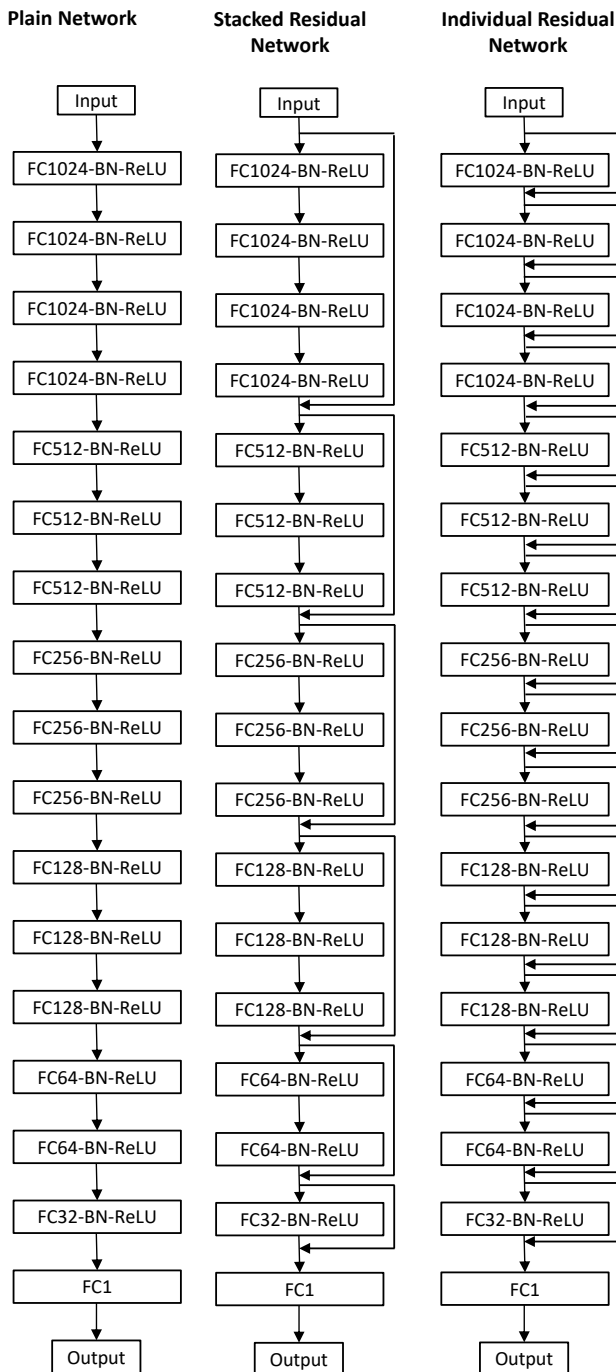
Plain Network

Input
FC1024-BN-ReLU
FC1024-BN-ReLU
FC1024-BN-ReLU
FC1024-BN-ReLU
FC512-BN-ReLU
FC512-BN-ReLU
FC512-BN-ReLU
FC256-BN-ReLU
FC256-BN-ReLU
FC256-BN-ReLU
FC128-BN-ReLU
FC128-BN-ReLU
FC128-BN-ReLU
FC64-BN-ReLU
FC64-BN-ReLU
FC32-BN-ReLU
FC1
Output

Stacked Residual Network

Input
FC1024-BN-ReLU
FC1024-BN-ReLU
FC1024-BN-ReLU
FC1024-BN-ReLU
FC512-BN-ReLU
FC512-BN-ReLU
FC512-BN-ReLU
FC256-BN-ReLU
FC256-BN-ReLU
FC256-BN-ReLU
FC128-BN-ReLU
FC128-BN-ReLU
FC128-BN-ReLU
FC64-BN-ReLU
FC64-BN-ReLU
FC32-BN-ReLU
FC1
Output

Individual Residual Network

Input
FC1024-BN-ReLU
FC1024-BN-ReLU
FC1024-BN-ReLU
FC1024-BN-ReLU
FC512-BN-ReLU
FC512-BN-ReLU
FC512-BN-ReLU
FC256-BN-ReLU
FC256-BN-ReLU
FC256-BN-ReLU
FC128-BN-ReLU
FC128-BN-ReLU
FC128-BN-ReLU
FC64-BN-ReLU
FC64-BN-ReLU
FC32-BN-ReLU
FC1
Output